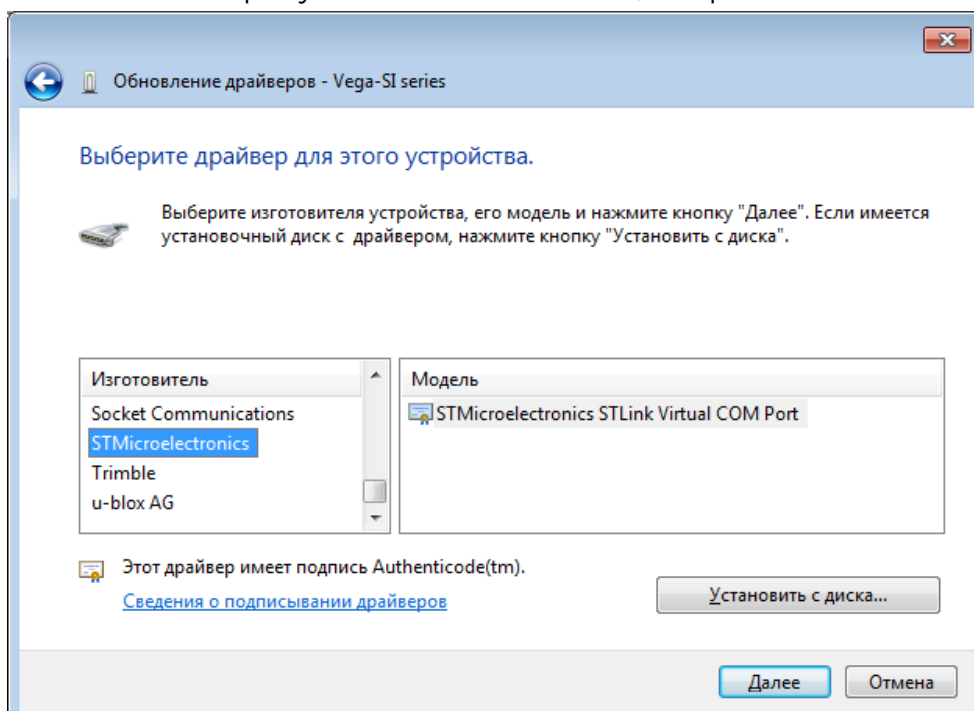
Обновление драйверов - Vega-SI series

Выберите драйвер для этого устройства.

Выберите изготовителя устройства, его модель и нажмите кнопку "Далее". Если имеется установочный диск с драйвером, нажмите кнопку "Установить с диска".

| Изготовитель | Модель |
|---|---|
| Socket Communications | STMicroelectronics STLink Virtual COM Port |
| STMicroelectronics | |
| Trimble | |
| u-blox AG | |

Этот драйвер имеет подпись Authenticode(tm).

Сведения о подписывании драйверов

Установить с диска...

Далее

Отмена